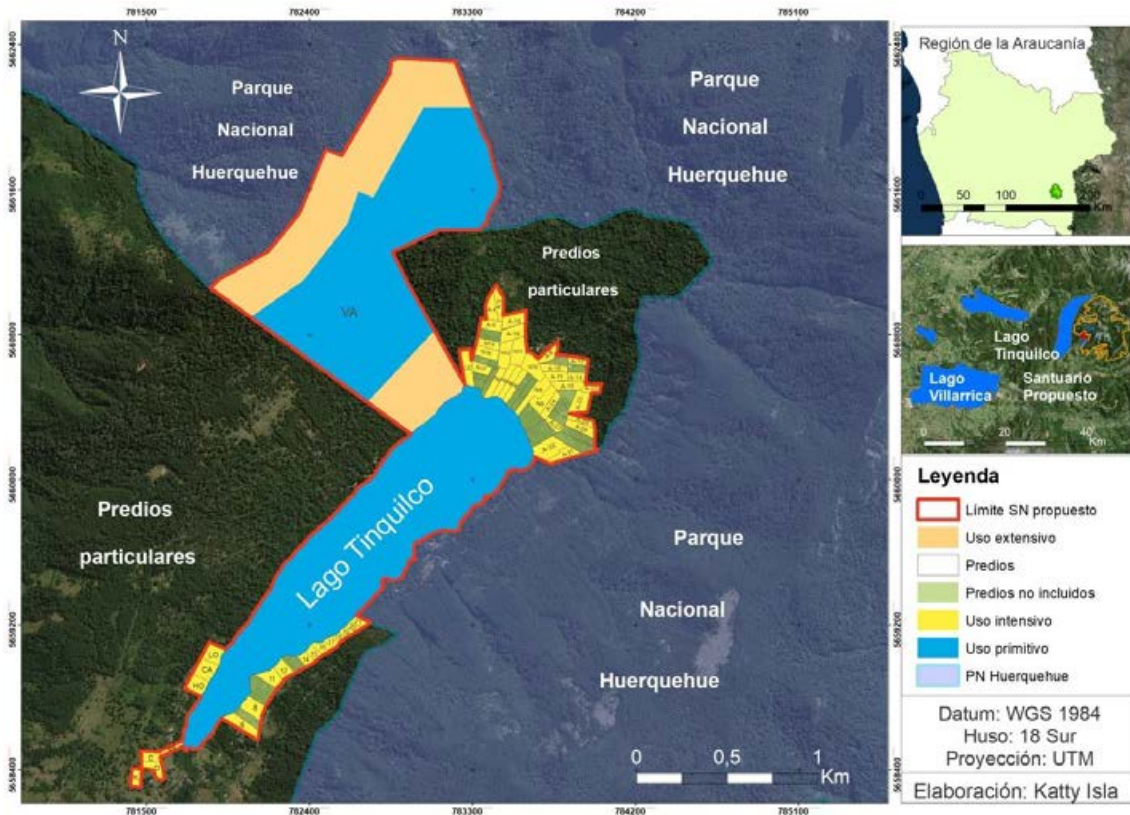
781500 782400 783300 784200 785100

5662400 5661600 5660800 5660000 5659200 5658400

N

Parque Nacional Huerquehue

Parque Nacional Huerquehue

VA

Predios particulares

Predios particulares

Lago Tinquilco

Parque Nacional Huerquehue

0 0,5 1 Km

781500 782400 783300 784200 785100

Región de la Araucanía

0 50 100 200 Km

Lago Tinquilco

Lago Villarrica

Santuario Propuesto

0 20 40 Km

Leyenda

Límite SN propuesto

Uso extensivo

Predios

Predios no incluidos

Uso intensivo

Uso primitivo

PN Huerquehue

Datum: WGS 1984
Huso: 18 Sur
Proyección: UTM

Elaboración: Katty Isla